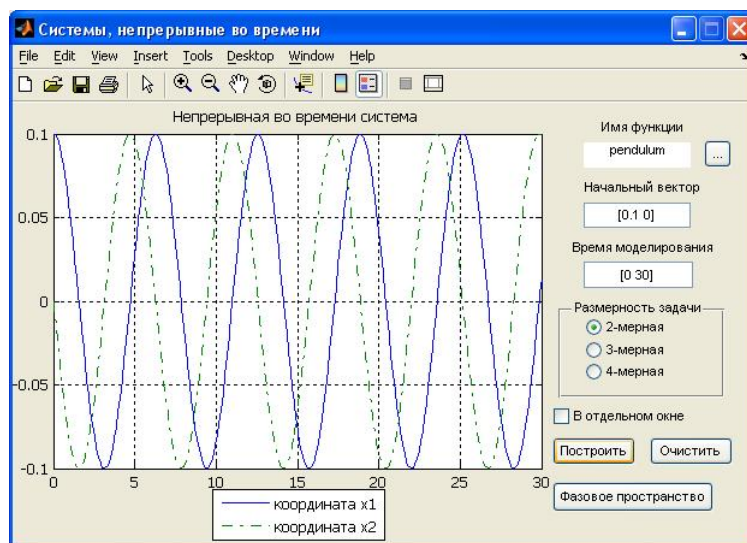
Системы, непрерывные во времени

File Edit View Insert Tools Desktop Window Help

Непрерывная во времени система

0.1
0.05
0
-0.05
-0.1
0 5 10 15 20 25 30

координата x1
координата x2

Имя функции
pendulum
...
Начальный вектор
[0.1 0]
Время моделирования
[0 30]
Размерность задачи
2-мерная
3-мерная
4-мерная
В отдельном окне
Построить
Очистить
Фазовое пространство